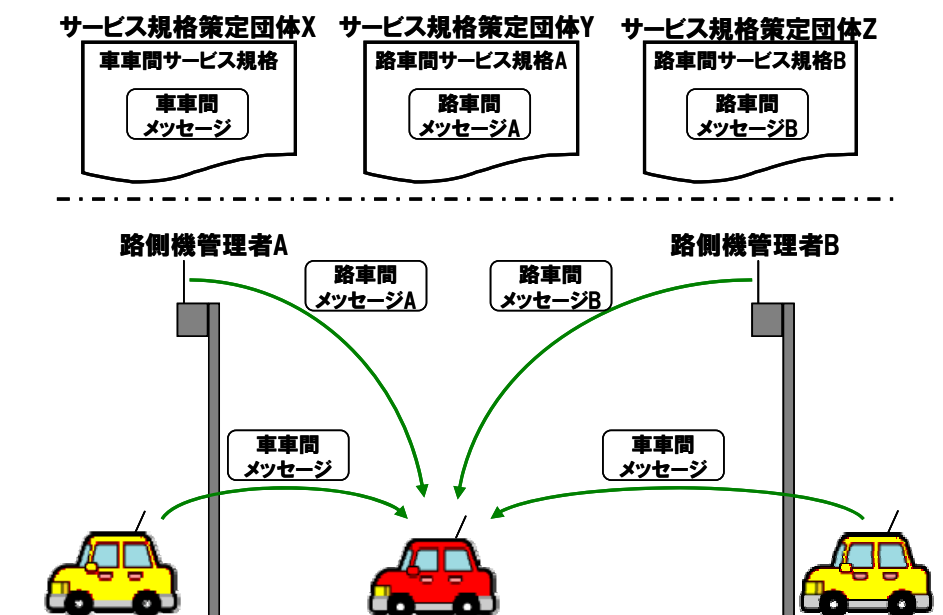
サービス規格策定団体X

車車間サービス規格

車車間
メッセージ

サービス規格策定団体Y

路車間サービス規格A

路車間
メッセージA

サービス規格策定団体Z

路車間サービス規格B

路車間
メッセージB

路側機管理者A

路側機管理者B

路車間
メッセージA

路車間
メッセージB

車車間
メッセージ

車車間
メッセージ